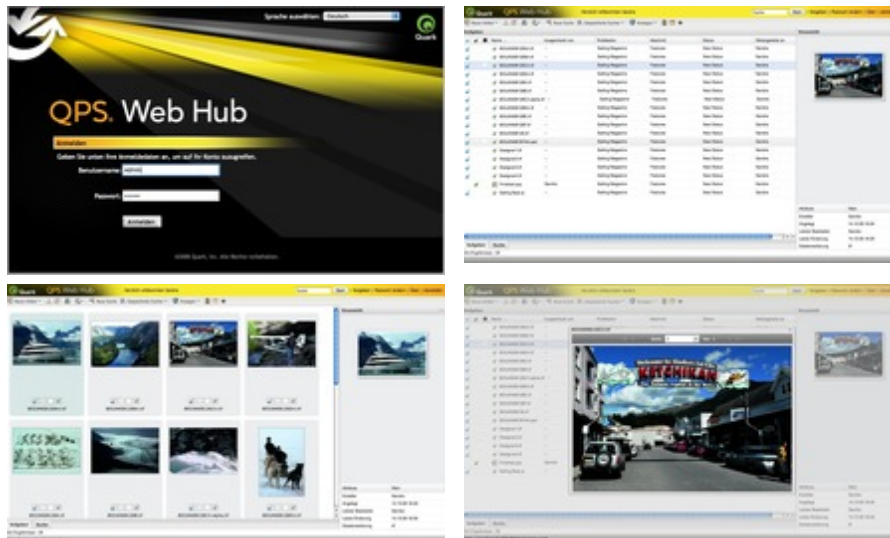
Sprache auswählen: Deutsch

Quark

QPS. Web Hub

Anmelden

Geben Sie unten Ihre Anmeldedaten an, um auf Ihr Konto zuzugreifen.

Benutzername: admin

Passwort:

Anmelden

©2008 Quark, Inc. Alle Rechte vorbehalten.

Quark QPS Web Hub

Quark QPS Web Hub

Quark QPS Web Hub

KETCHIKAN